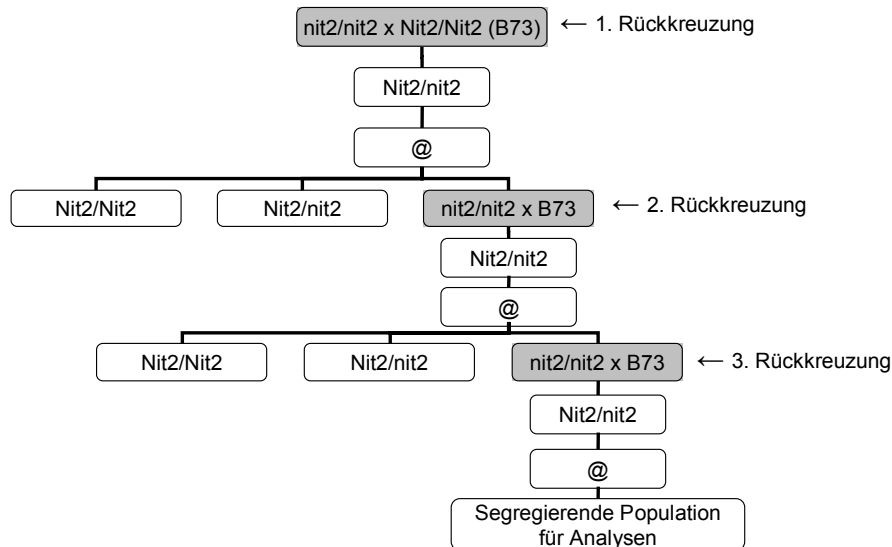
nit2/nit2 x Nit2/Nit2 (B73) ← 1. Rückkreuzung

Nit2/nit2

@

Nit2/Nit2

Nit2/nit2

nit2/nit2 x B73 ← 2. Rückkreuzung

Nit2/nit2

@

Nit2/Nit2

Nit2/nit2

nit2/nit2 x B73 ← 3. Rückkreuzung

Nit2/nit2

@

Segregierende Population für Analysen